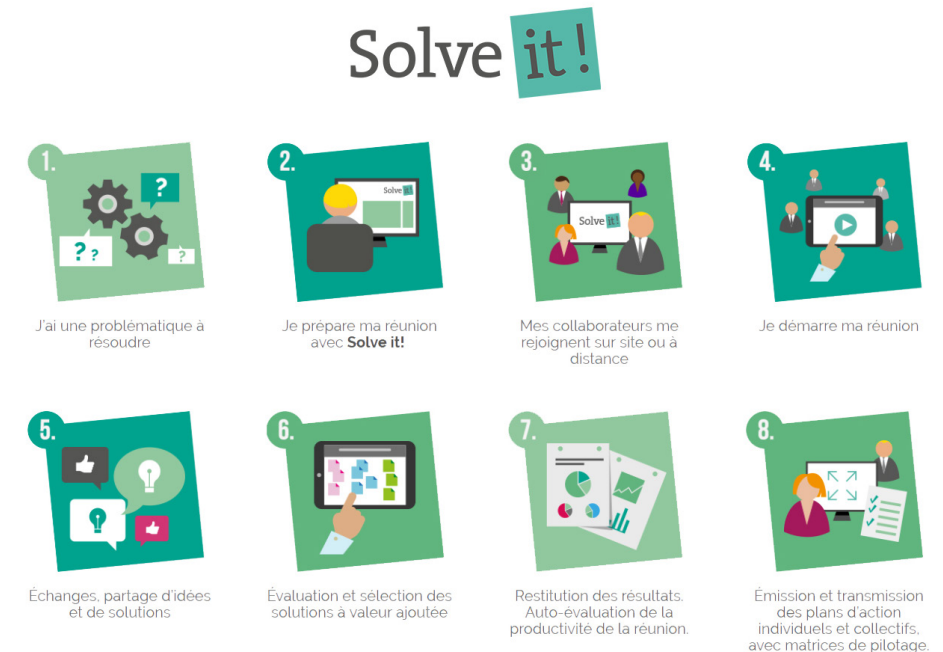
Solve it!

1.
? ?
?
?
J'ai une problématique à résoudre

2.
Solve it!
Je prépare ma réunion avec **Solve it!**

3.
Solve it!
Mes collaborateurs me rejoignent sur site ou à distance

4.
Je démarre ma réunion

5.
Échanges, partage d'idées et de solutions

6.
Évaluation et sélection des solutions à valeur ajoutée

7.
Restitution des résultats. Auto-évaluation de la productivité de la réunion.

8.
Émission et transmission des plans d'action individuels et collectifs, avec matrices de pilotage.